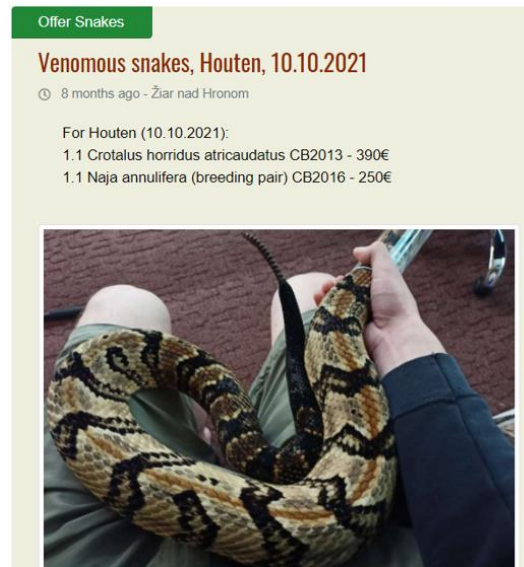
Offer Snakes

Venomous snakes, Houten, 10.10.2021

8 months ago - Žiar nad Hronom

For Houten (10.10.2021):
1.1 Crotalus horridus atricaudatus CB2013 - 390€
1.1 Naja annulifera (breeding pair) CB2016 - 250€